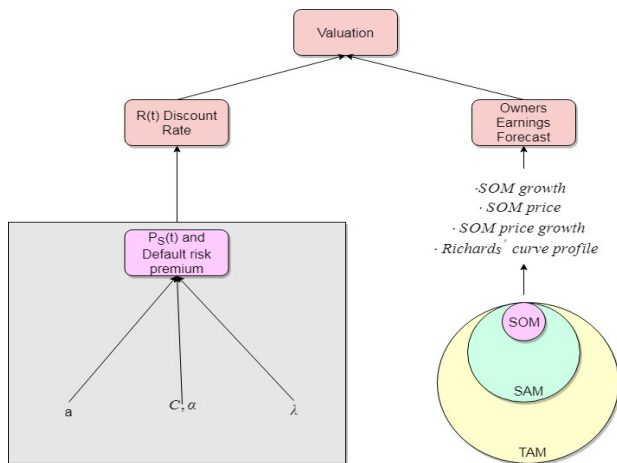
Valuation

R(t) Discount Rate

Owners Earnings Forecast

$\cdot$SOM growth
$\cdot$ SOM price
$\cdot$ SOM price growth
$\cdot$ Richards' curve profile

$P_S(t)$ and Default risk premium

a

$C, \alpha$

$\lambda$

SOM

SAM

TAM